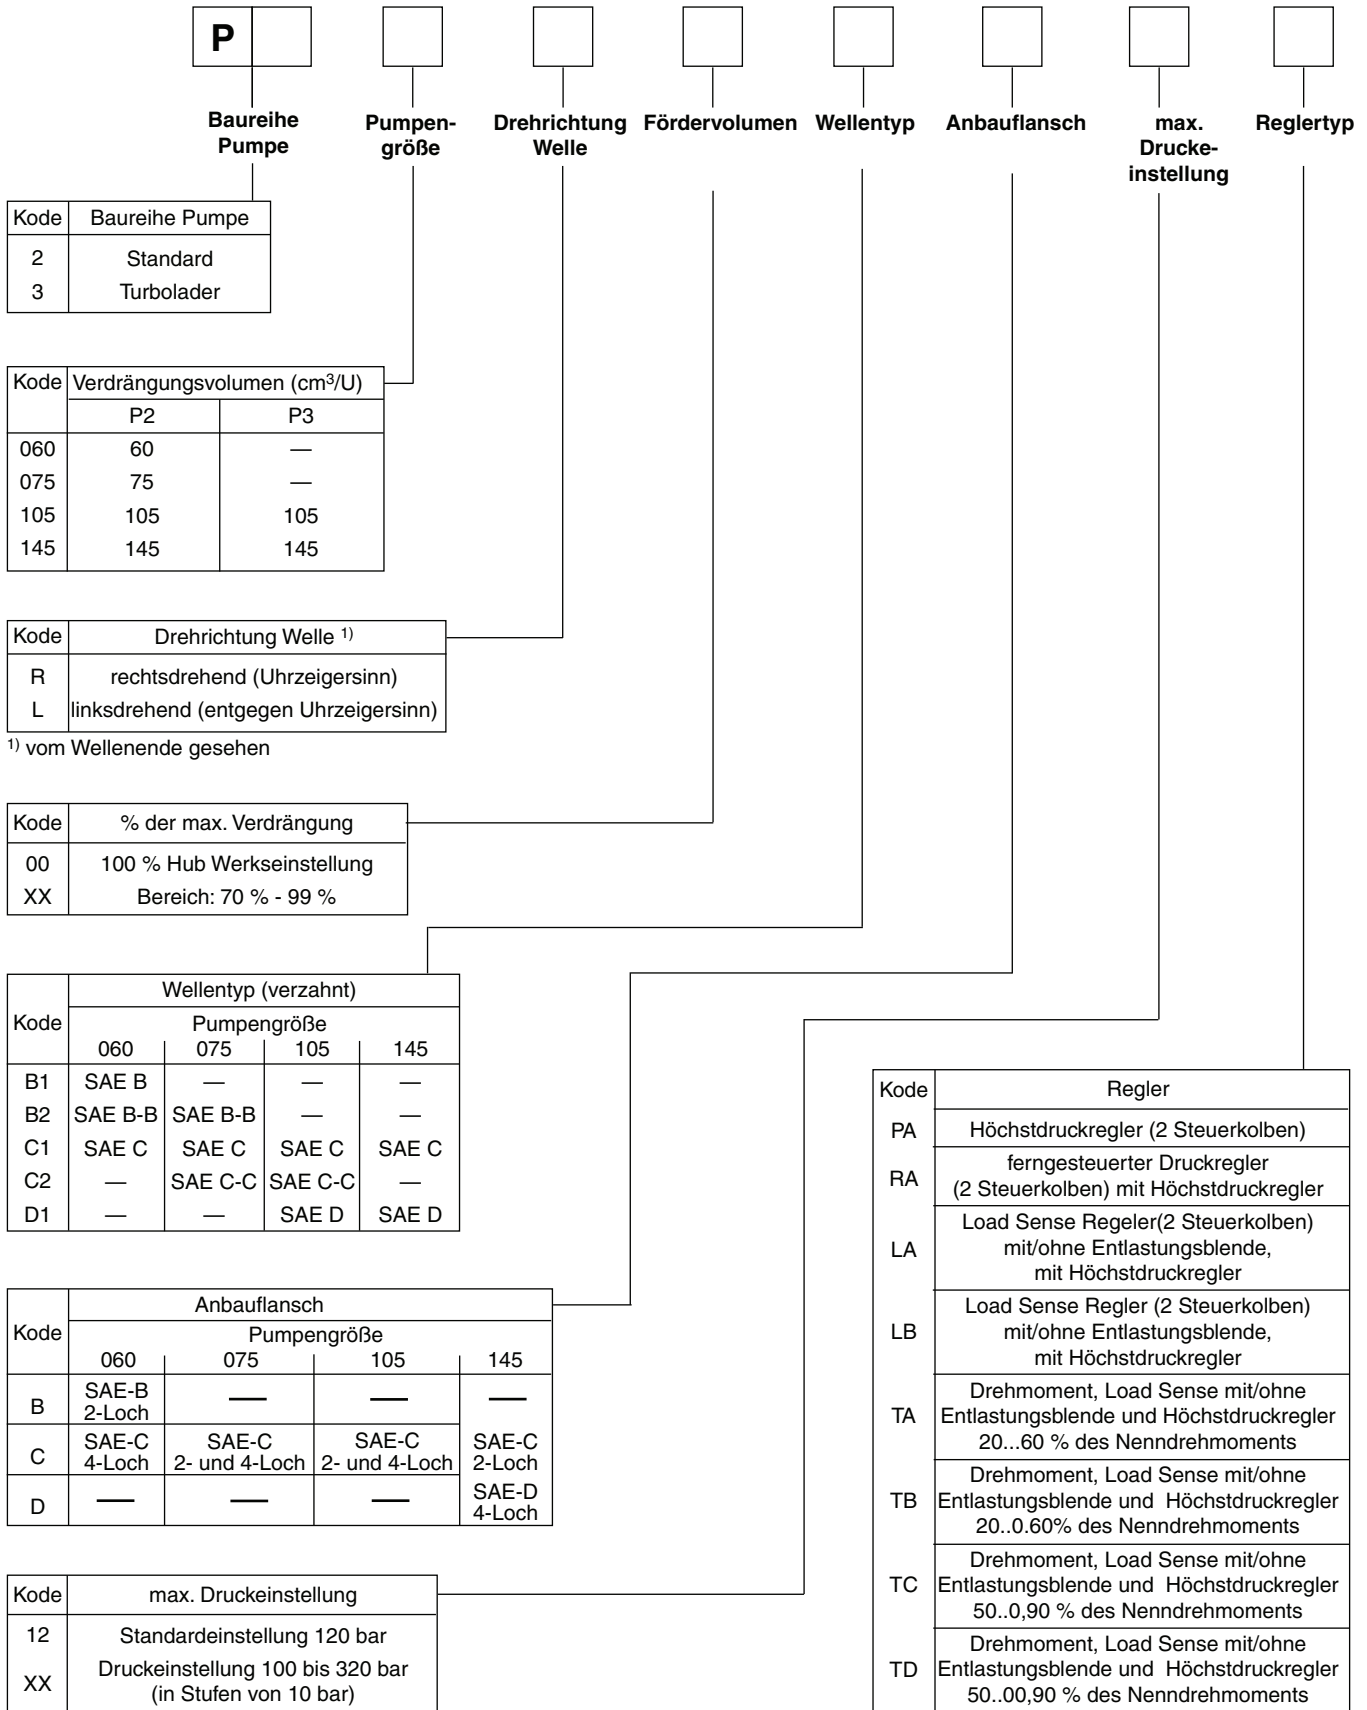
P

Baureihe Pumpe
Pumpengröße
Drehrichtung Welle
Fördervolumen
Wellentyp
Anbauflansch
max. Druckeinstellung
Reglertyp

| Kode | Baureihe Pumpe |
|---|---|
| 2 | Standard |
| 3 | Turbolader |

| Kode | Verdrängungsvolumen (cm³/U) | |
|---|---|---|
| | P2 | P3 |
| 060 | 60 | — |
| 075 | 75 | — |
| 105 | 105 | 105 |
| 145 | 145 | 145 |

| Kode | Drehrichtung Welle ¹⁾ |
|---|---|
| R | rechtsdrehend (Uhrzeigersinn) |
| L | linksdrehend (entgegen Uhrzeigersinn) |

¹⁾ vom Wellenende gesehen

| Kode | % der max. Verdrängung |
|---|---|
| 00 | 100 % Hub Werkseinstellung |
| XX | Bereich: 70 % - 99 % |

| Kode | Wellentyp (verzahnt) Pumpengröße 060 | 075 | 105 | 145 |
|---|---|---|---|---|
| B1 | SAE B | — | — | — |
| B2 | SAE B-B | SAE B-B | — | — |
| C1 | SAE C | SAE C | SAE C | SAE C |
| C2 | — | SAE C-C | SAE C-C | — |
| D1 | — | — | SAE D | SAE D |

| Kode | Anbauflansch Pumpengröße 060 | 075 | 105 | 145 |
|---|---|---|---|---|
| B | SAE-B 2-Loch | — | — | — |
| C | SAE-C 4-Loch | SAE-C 2- und 4-Loch | SAE-C 2- und 4-Loch | SAE-C 2-Loch |
| D | — | — | — | SAE-D 4-Loch |

| Kode | max. Druckeinstellung |
|---|---|
| 12 | Standardeinstellung 120 bar |
| XX | Druckeinstellung 100 bis 320 bar (in Stufen von 10 bar) |

| Kode | Regler |
|---|---|
| PA | Höchstdruckregler (2 Steuerkolben) |
| RA | ferngesteuerter Druckregler (2 Steuerkolben) mit Höchstdruckregler |
| LA | Load Sense Regeler(2 Steuerkolben) mit/ohne Entlastungsblende, mit Höchstdruckregler |
| LB | Load Sense Regler (2 Steuerkolben) mit/ohne Entlastungsblende, mit Höchstdruckregler |
| TA | Drehmoment, Load Sense mit/ohne Entlastungsblende und Höchstdruckregler 20...60 % des Nenndrehmoments |
| TB | Drehmoment, Load Sense mit/ohne Entlastungsblende und Höchstdruckregler 20..0.60% des Nenndrehmoments |
| TC | Drehmoment, Load Sense mit/ohne Entlastungsblende und Höchstdruckregler 50..0,90 % des Nenndrehmoments |
| TD | Drehmoment, Load Sense mit/ohne Entlastungsblende und Höchstdruckregler 50..00,90 % des Nenndrehmoments |